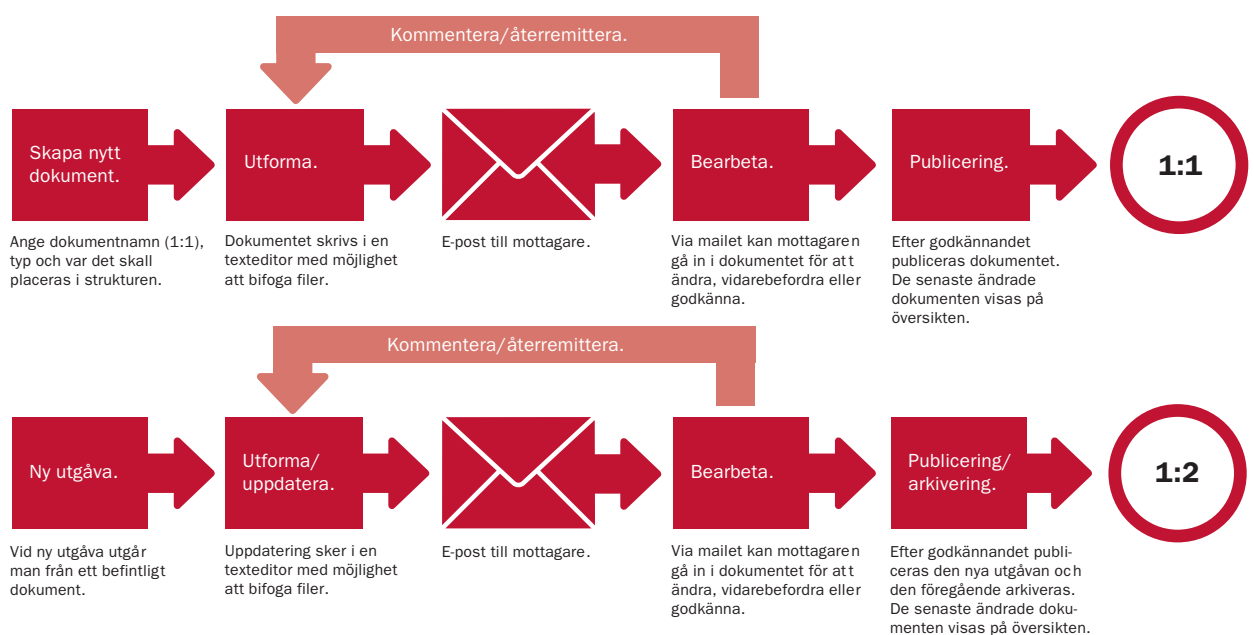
Kommentera/återremittera.

Skapa nytt dokument.

Ange dokumentnamn (1:1), typ och var det skall placeras i strukturen.

Utforma.

Dokumentet skrivs i en texteditor med möjlighet att bifoga filer.

E-post till mottagare.

Bearbeta.

Via mailet kan mottagaren gå in i dokumentet för att ändra, vidarebefordra eller godkänna.

Publicering.

Efter godkännandet publiceras dokumentet. De senaste ändrade dokumenten visas på översikten.

1:1

Kommentera/återremittera.

Ny utgåva.

Vid ny utgåva utgår man från ett befintligt dokument.

Utforma/ uppdatera.

Uppdatering sker i en texteditor med möjlighet att bifoga filer.

E-post till mottagare.

Bearbeta.

Via mailet kan mottagaren gå in i dokumentet för att ändra, vidarebefordra eller godkänna.

Publicering/ arkivering.

Efter godkännandet publiceras den nya utgåvan och den föregående arkiveras. De senaste ändrade dokumenten visas på översikten.

1:2